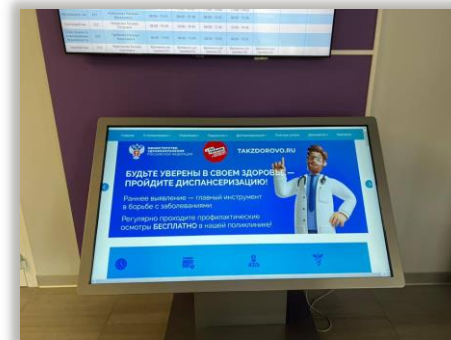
TAKZDOROVO.RU

БУДЬТЕ УВЕРЕНЫ В СВОЕМ ЗДОРОВЬЕ — ПРОЙДИТЕ ДИСПАНСЕРИЗАЦИЮ!

Раннее выявление — главный инструмент в борьбе с заболеваниями

Регулярно проходите профилактические осмотры БЕСПЛАТНО в нашей поликлинике!